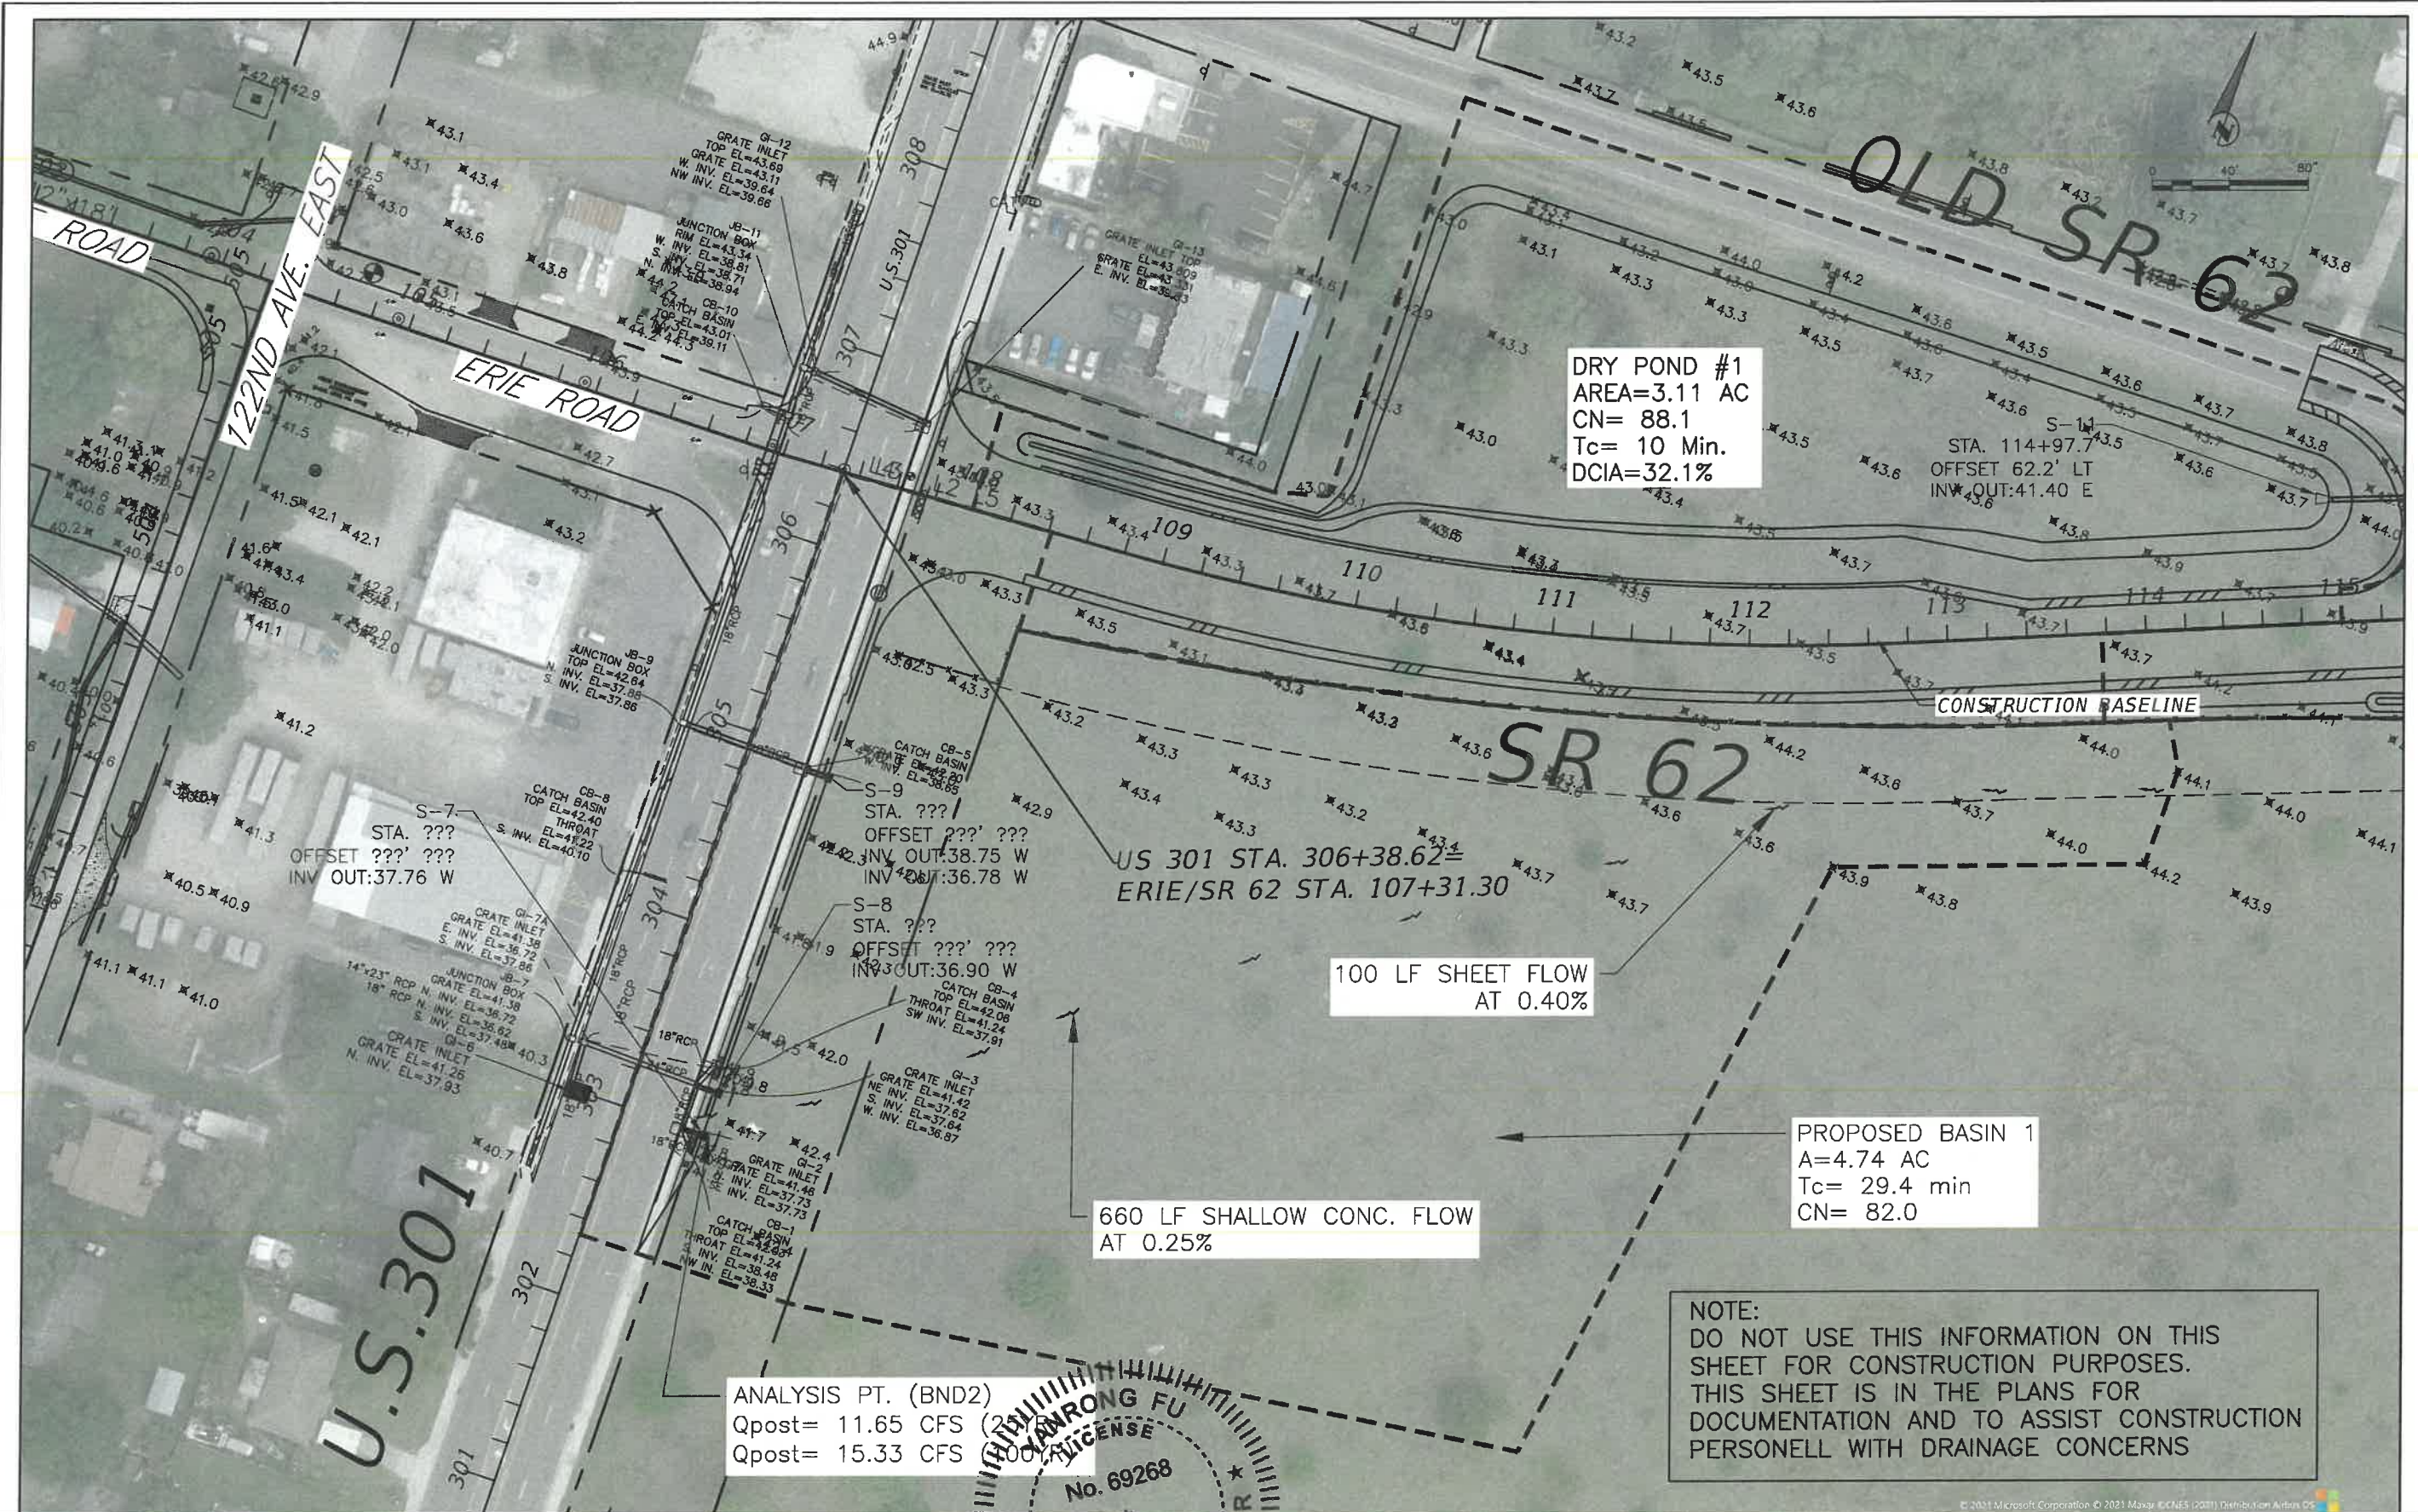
OLD SR 62

ROAD

122ND AVE. EAST

ERIE ROAD

U.S.301

308

307

306

305

304

303

302

301

109

110

111

112

113

114

115

DRY POND #1
AREA=3.11 AC
CN= 88.1
Tc= 10 Min.
DCIA=32.1%

S-11
STA. 114+97.7
OFFSET 62.2' LT
INV OUT:41.40 E

CONSTRUCTION BASELINE

SR 62

GRATE INLET GI-12
TOP EL=43.69
GRATE EL=43.11
W. INV. EL=39.64
NW INV. EL=39.66

JUNCTION BOX JB-11
RIM EL=43.34
W. INV. EL=38.81
S. INV. EL=38.71
NW INV. EL=38.94

CATCH BASIN CB-10
TOP EL=43.01
E. INV. EL=39.11

GRATE INLET GI-13
TOP EL=43.809
GRATE EL=43.331
E. INV. EL=38.83

JUNCTION BOX JB-9
TOP EL=42.64
N. INV. EL=37.88
S. INV. EL=37.86

CATCH BASIN CB-5
GRATE EL=42.60
W. INV. EL=38.65

S-9
STA. ???
OFFSET ???' ???
INV OUT:38.75 W
INV OUT:36.78 W

US 301 STA. 306+38.62=
ERIE/SR 62 STA. 107+31.30

CATCH BASIN CB-8
TOP EL=42.40
THROAT EL=41.22
S. INV. EL=40.10

S-7
STA. ???
OFFSET ???' ???
INV OUT:37.76 W

S-8
STA. ???
OFFSET ???' ???
INV OUT:36.90 W

GRATE INLET GI-7A
GRATE EL=41.38
E. INV. EL=36.72
S. INV. EL=37.88

JUNCTION BOX JB-7
14"x23" RCP N. INV. EL=41.38
18" RCP N. INV. EL=36.72
S. INV. EL=36.62
EL=37.48

GRATE INLET GI-6
GRATE EL=41.26
N. INV. EL=37.93

CATCH BASIN CB-4
TOP EL=42.06
THROAT EL=41.24
SW INV. EL=37.91

GRATE INLET GI-3
GRATE EL=41.42
NE INV. EL=37.62
S. INV. EL=37.64
W. INV. EL=36.87

GRATE INLET GI-2
GRATE EL=41.46
INV. EL=37.73
INV. EL=37.73

CATCH BASIN CB-1
TOP EL=42.25
THROAT EL=41.24
INV. EL=38.48
NW IN. EL=38.33

18"RCP

100 LF SHEET FLOW
AT 0.40%

PROPOSED BASIN 1
A=4.74 AC
Tc= 29.4 min
CN= 82.0

660 LF SHALLOW CONC. FLOW
AT 0.25%

ANALYSIS PT. (BND2)
Qpost= 11.65 CFS (25YR)
Qpost= 15.33 CFS (100YR)

YANRONG FU
LICENSE
No. 69268

NOTE:
DO NOT USE THIS INFORMATION ON THIS SHEET FOR CONSTRUCTION PURPOSES. THIS SHEET IS IN THE PLANS FOR DOCUMENTATION AND TO ASSIST CONSTRUCTION PERSONELL WITH DRAINAGE CONCERNS

0 40' 80'

© 2021 Microsoft Corporation © 2021 Maxar ©CNES (2021) Distribution Airbus DS